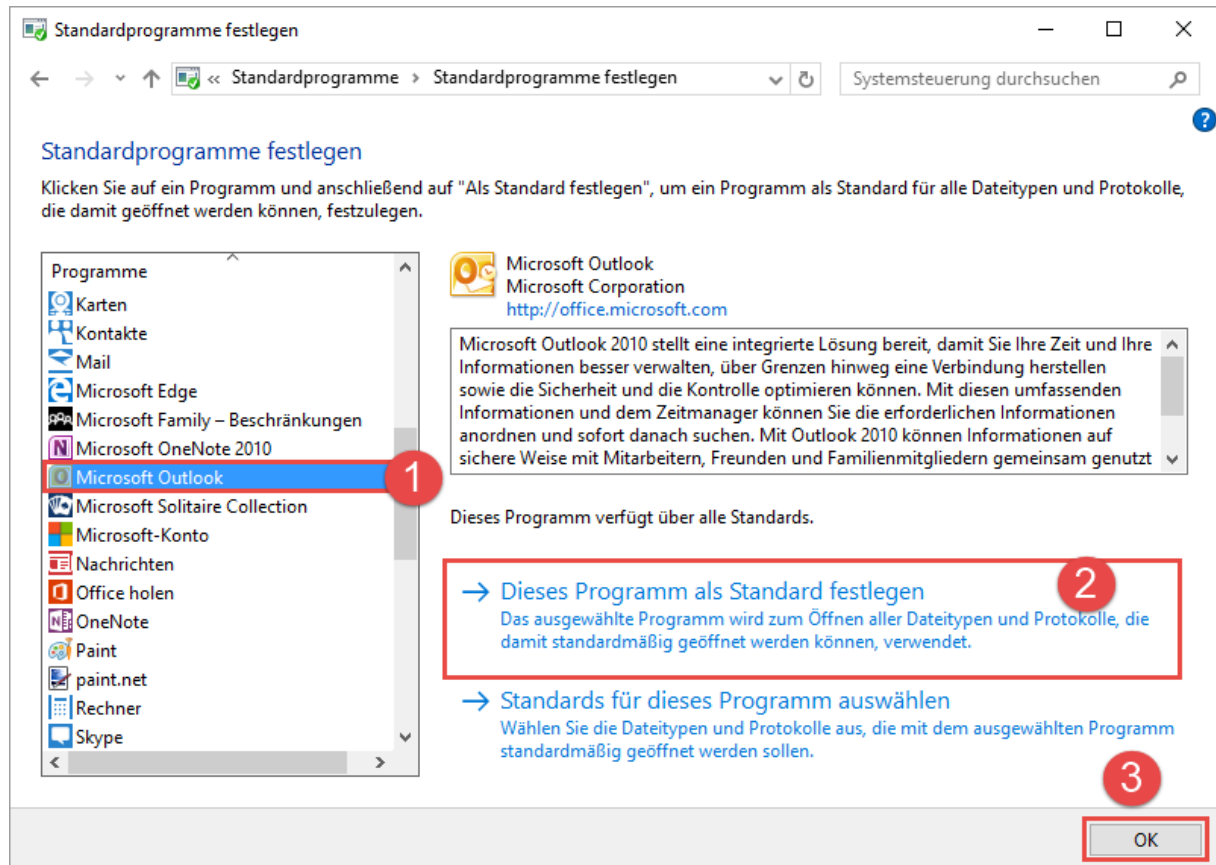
Standardprogramme festlegen

« Standardprogramme › Standardprogramme festlegen

Systemsteuerung durchsuchen

Standardprogramme festlegen

Klicken Sie auf ein Programm und anschließend auf "Als Standard festlegen", um ein Programm als Standard für alle Dateitypen und Protokolle, die damit geöffnet werden können, festzulegen.

Programme
Karten
Kontakte
Mail
Microsoft Edge
Microsoft Family – Beschränkungen
Microsoft OneNote 2010
Microsoft Outlook
Microsoft Solitaire Collection
Microsoft-Konto
Nachrichten
Office holen
OneNote
Paint
paint.net
Rechner
Skype

1

Microsoft Outlook
Microsoft Corporation
http://office.microsoft.com

Microsoft Outlook 2010 stellt eine integrierte Lösung bereit, damit Sie Ihre Zeit und Ihre Informationen besser verwalten, über Grenzen hinweg eine Verbindung herstellen sowie die Sicherheit und die Kontrolle optimieren können. Mit diesen umfassenden Informationen und dem Zeitmanager können Sie die erforderlichen Informationen anordnen und sofort danach suchen. Mit Outlook 2010 können Informationen auf sichere Weise mit Mitarbeitern, Freunden und Familienmitgliedern gemeinsam genutzt

Dieses Programm verfügt über alle Standards.

2

→ Dieses Programm als Standard festlegen
Das ausgewählte Programm wird zum Öffnen aller Dateitypen und Protokolle, die damit standardmäßig geöffnet werden können, verwendet.

→ Standards für dieses Programm auswählen
Wählen Sie die Dateitypen und Protokolle aus, die mit dem ausgewählten Programm standardmäßig geöffnet werden sollen.

3

OK